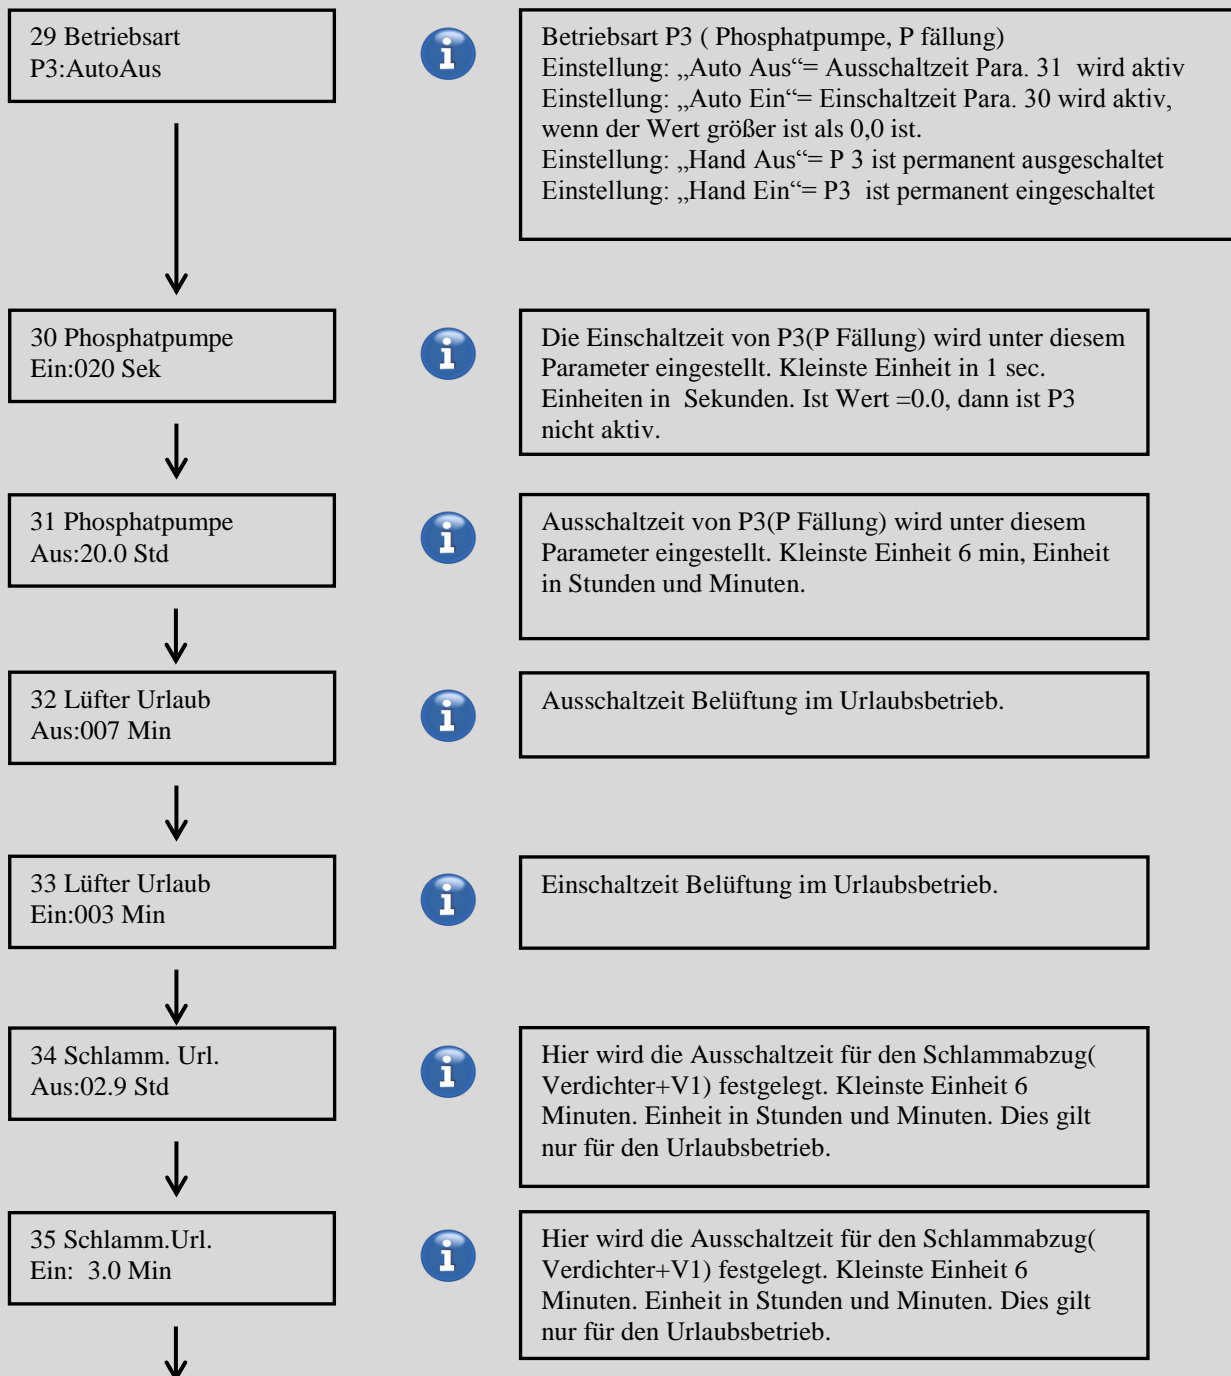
29 Betriebsart
P3:AutoAus

Betriebsart P3 ( Phosphatpumpe, P fällung)
Einstellung: „Auto Aus“= Ausschaltzeit Para. 31 wird aktiv
Einstellung: „Auto Ein“= Einschaltzeit Para. 30 wird aktiv, wenn der Wert größer ist als 0,0 ist.
Einstellung: „Hand Aus“= P 3 ist permanent ausgeschaltet
Einstellung: „Hand Ein“= P3 ist permanent eingeschaltet

30 Phosphatpumpe
Ein:020 Sek

Die Einschaltzeit von P3(P Fällung) wird unter diesem Parameter eingestellt. Kleinste Einheit in 1 sec. Einheiten in Sekunden. Ist Wert =0.0, dann ist P3 nicht aktiv.

31 Phosphatpumpe
Aus:20.0 Std

Ausschaltzeit von P3(P Fällung) wird unter diesem Parameter eingestellt. Kleinste Einheit 6 min, Einheit in Stunden und Minuten.

32 Lüfter Urlaub
Aus:007 Min

Ausschaltzeit Belüftung im Urlaubsbetrieb.

33 Lüfter Urlaub
Ein:003 Min

Einschaltzeit Belüftung im Urlaubsbetrieb.

34 Schlamm. Url.
Aus:02.9 Std

Hier wird die Ausschaltzeit für den Schlammabzug( Verdichter+V1) festgelegt. Kleinste Einheit 6 Minuten. Einheit in Stunden und Minuten. Dies gilt nur für den Urlaubsbetrieb.

35 Schlamm.Url.
Ein: 3.0 Min

Hier wird die Ausschaltzeit für den Schlammabzug( Verdichter+V1) festgelegt. Kleinste Einheit 6 Minuten. Einheit in Stunden und Minuten. Dies gilt nur für den Urlaubsbetrieb.